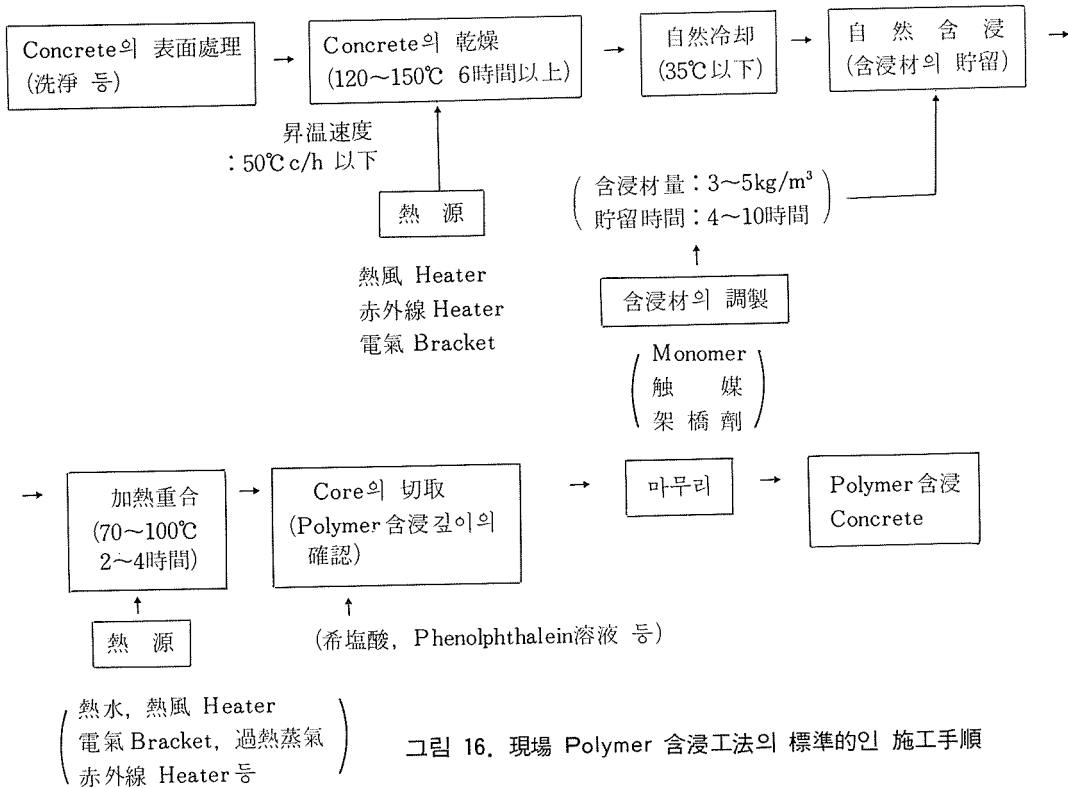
Concrete의 表面處理 (洗淨 등) → Concrete의 乾燥 (120～150℃ 6時間以上) → 自然冷却 (35℃ 以下) → 自 然 含 浸 (含浸材의 貯留) →

昇温速度 : 50℃c/h 以下

熱 源

熱風 Heater
赤外線 Heater
電氣 Bracket

含浸材量 : 3～5kg/m³
貯留時間 : 4～10時間

含浸材의 調製

Monomer
触 媒
架 橋 劑

→ 加熱重合 (70～100℃ 2～4時間) → Core의 切取 (Polymer 含浸 깊이의 確認) → 마무리 → Polymer 含浸 Concrete

熱 源

(希塩酸, Phenolphthalein溶液 등)

熱水, 熱風 Heater
電氣 Bracket, 過熱蒸氣
赤外線 Heater 등

그림 16. 現場 Polymer 含浸工法의 標準的인 施工手順